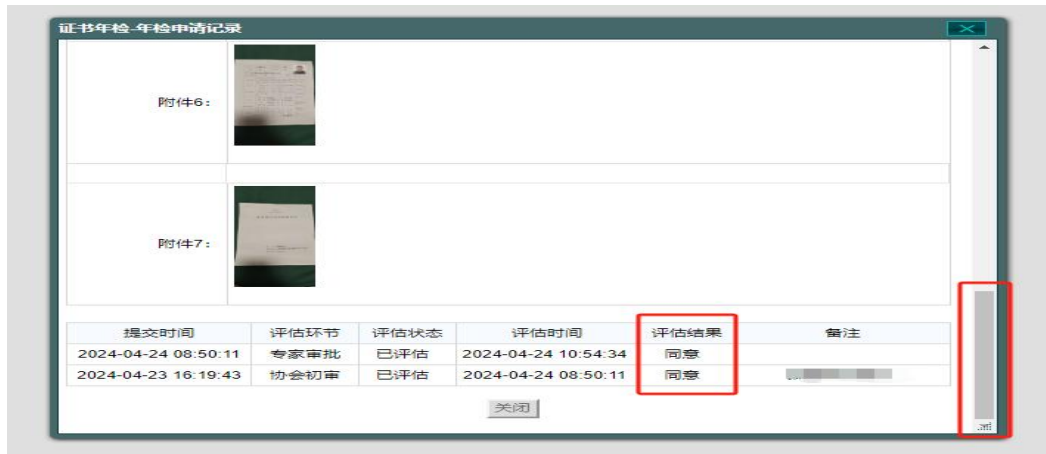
证书年检-年检申请记录

附件6：

附件7：

| 提交时间 | 评估环节 | 评估状态 | 评估时间 | 评估结果 | 备注 |
|---|---|---|---|---|---|
| 2024-04-24 08:50:11 | 专家审批 | 已评估 | 2024-04-24 10:54:34 | 同意 | |
| 2024-04-23 16:19:43 | 协会初审 | 已评估 | 2024-04-24 08:50:11 | 同意 | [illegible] |

关闭